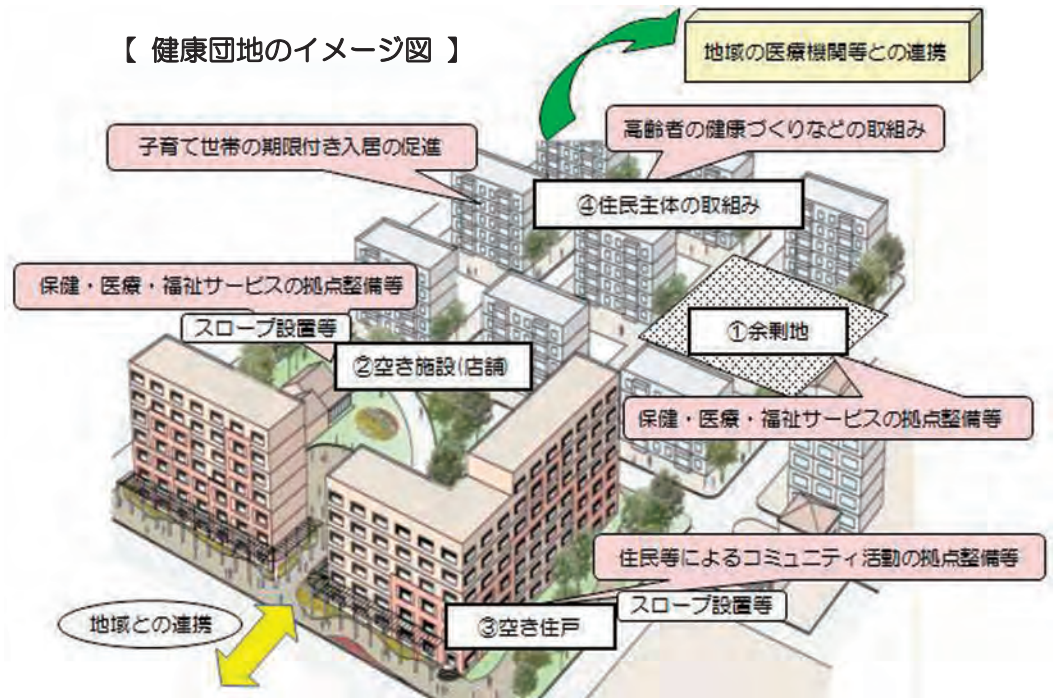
【 健康団地のイメージ図 】

地域の医療機関等との連携

子育て世帯の期限付き入居の促進

高齢者の健康づくりなどの取組み

④住民主体の取組み

保健・医療・福祉サービスの拠点整備等

スロープ設置等

②空き施設(店舗)

①余剰地

保健・医療・福祉サービスの拠点整備等

住民等によるコミュニティ活動の拠点整備等

スロープ設置等

地域との連携

③空き住戸